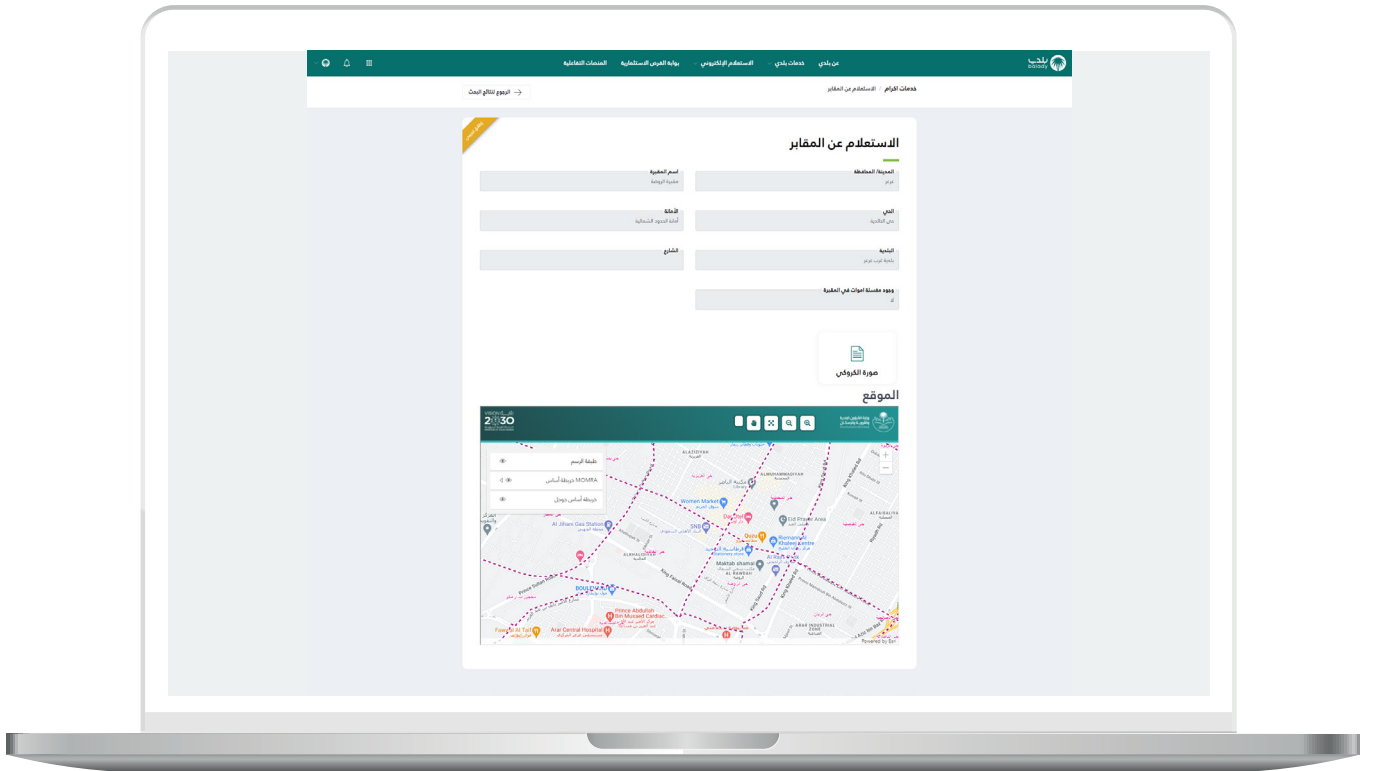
بلدي balady
عن بلدي
خدمات بلدي
الاستعلام الإلكتروني
بوابة الفرص الاستثمارية
المنصات التفاعلية

خدمات الأفراد / الاستعلام عن المقابر
الرجوع لنتائج البحث

الاستعلام عن المقابر

المدينة/ المحافظة
عرعر

اسم المقبرة
مقبرة الروضة

الحي
حي الناصرية

الأمانة
أمانة الحدود الشمالية

البلدية
بلدية غرب عرعر

الشارع

وجود مغسلة اموات في المقبرة
لا

صورة الكروكي

الموقع

VISION 2030

طبقة الرسم
MOMRA خريطة أساس
خريطة أساس جوجل

ALAZIZIYAH
Women Market
Al Jiham Gas Station
SNB
Dunkin
Maktab shamal
Ext Prince Area
Riyad Khaleej Centre
ALAMALEYYAH
ALRAWDAH
BOULEVARD
Prince Abdullah Bin Musaed Cardiac
Arar Central Hospital
Fawaz Al Taif
AL MUHAMMADIYAH
KING FAHAD
Powered by Esri